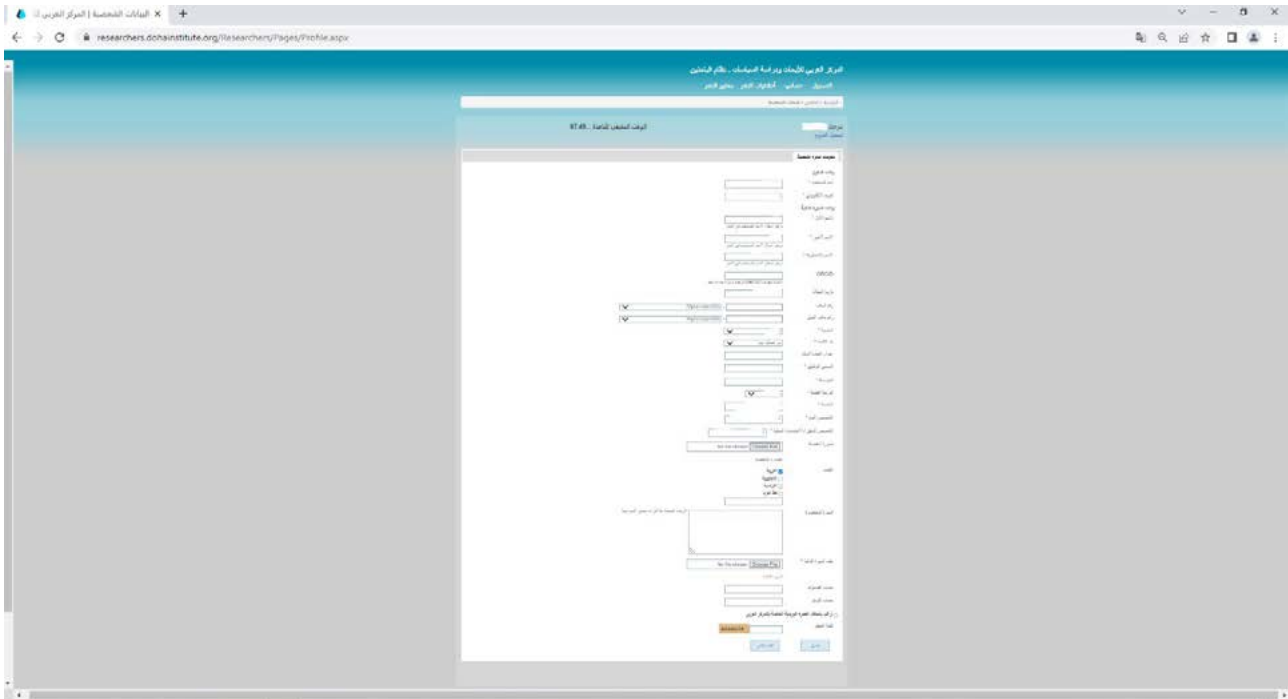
البيانات الشخصية | المركز العربي ا

researchers.dohainstitute.org/Researchers/Pages/Profile.aspx

المركز العربي للأبحاث ودراسة السياسات - نظام الباحثين

الوقت المتبقي للجلسة: 47:49

Choose File No file chosen

Choose File No file chosen

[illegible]